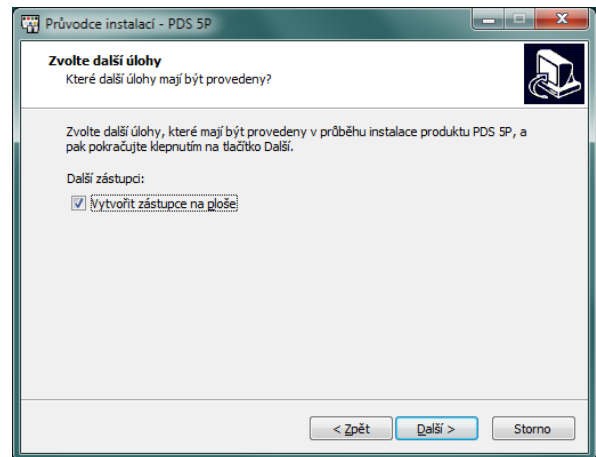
Průvodce instalací - PDS 5P

Zvolte další úlohy
Které další úlohy mají být provedeny?

Zvolte další úlohy, které mají být provedeny v průběhu instalace produktu PDS 5P, a pak pokračujte klepnutím na tlačítko Další.

Další zástupci:

Vytvořit zástupce na ploše

< Zpět
Další >
Storno